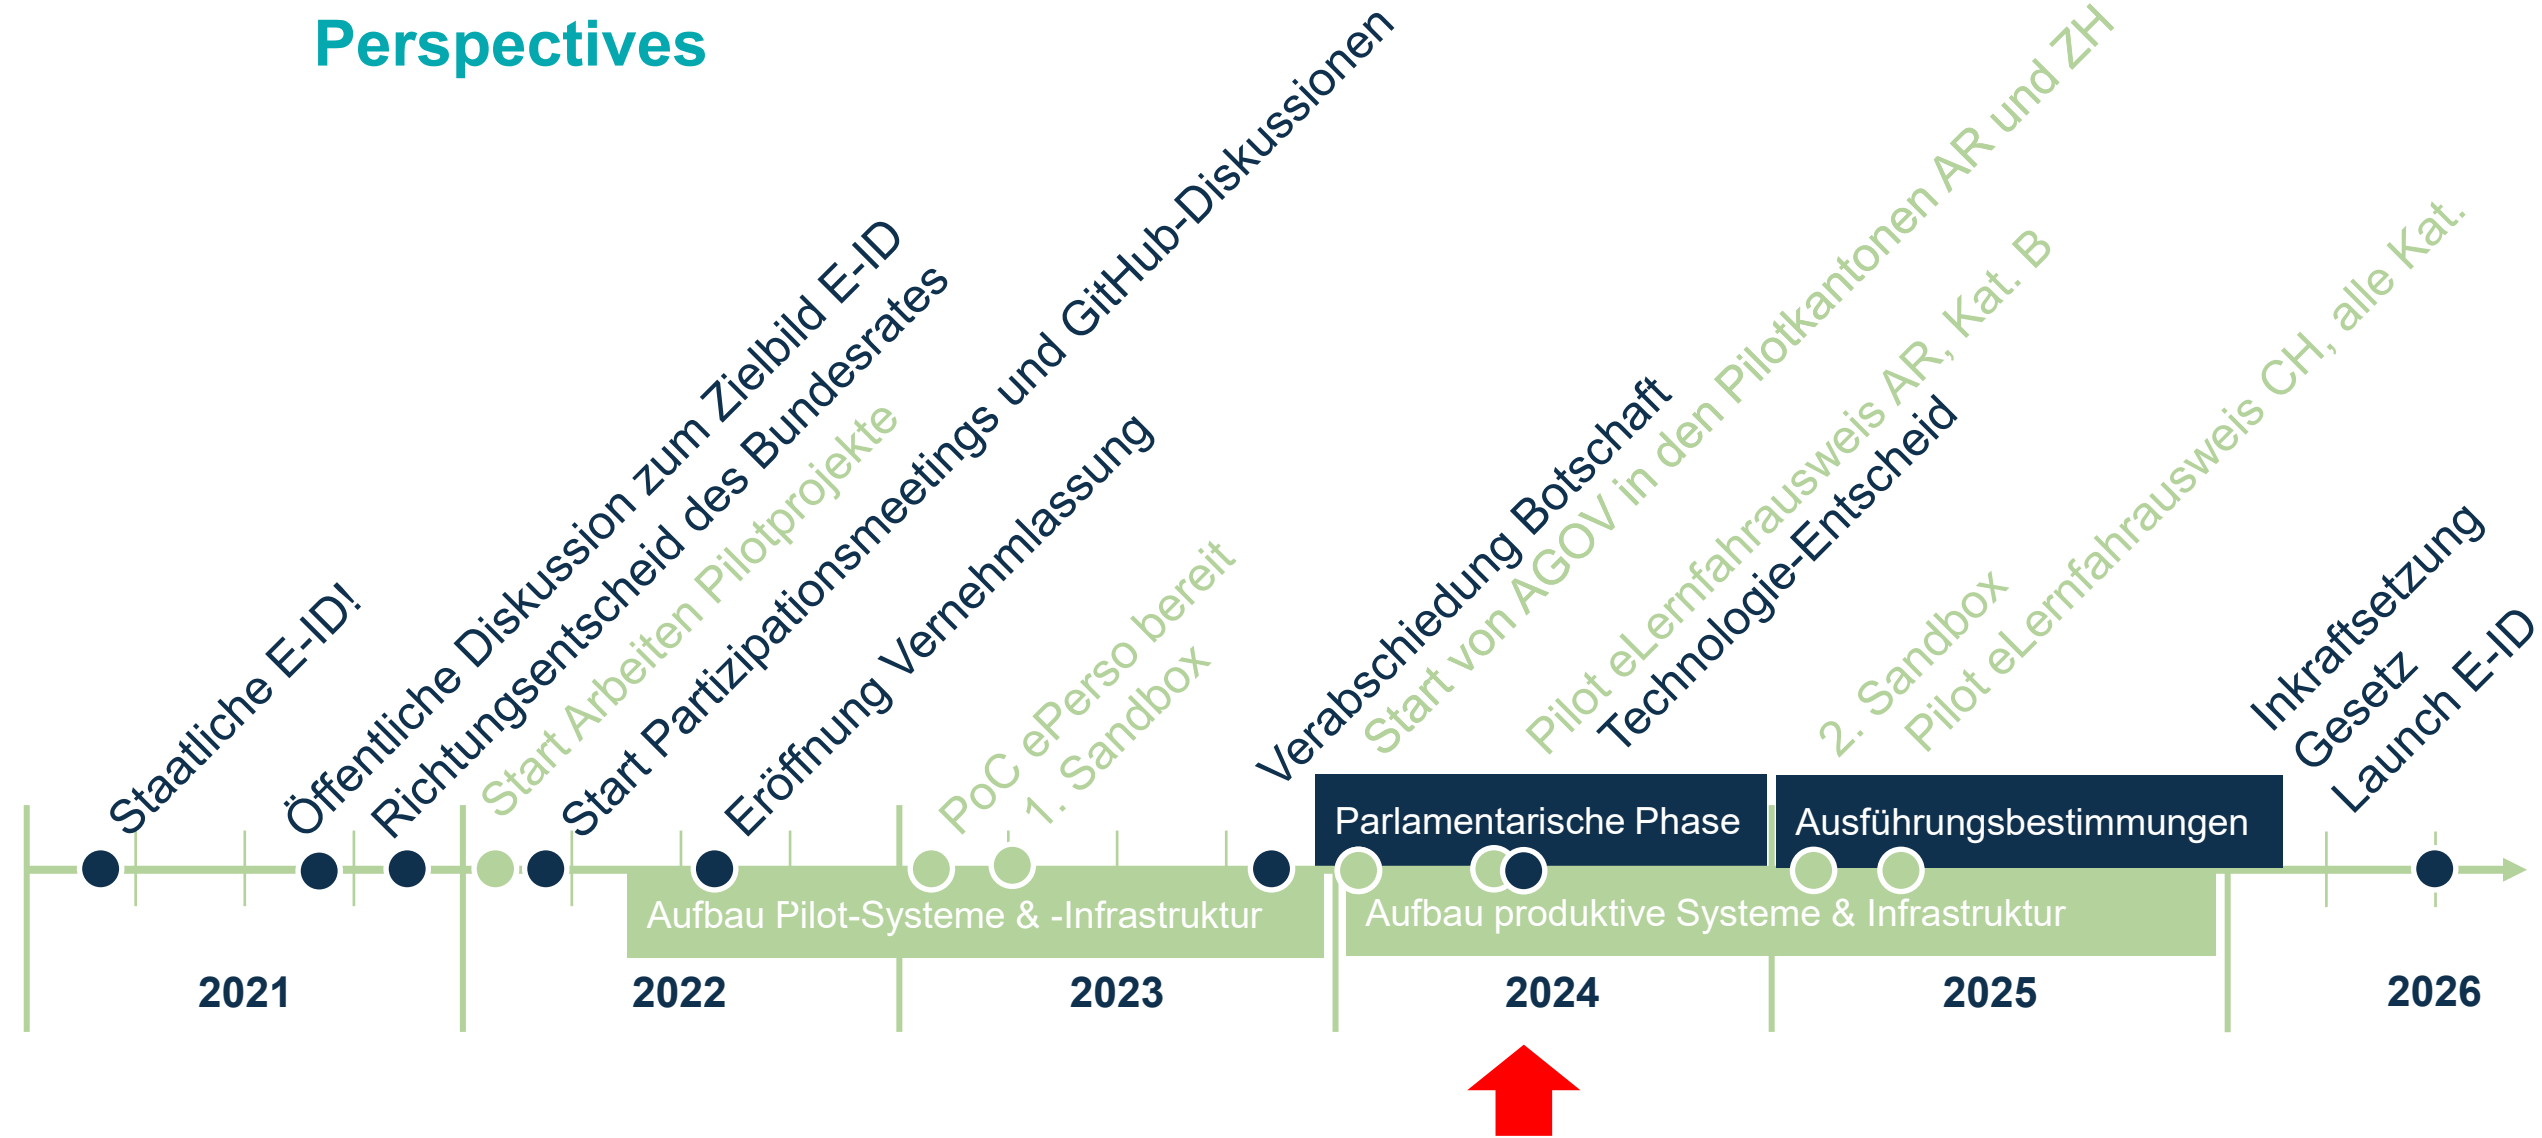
Perspectives

Staatliche E-ID!
Öffentliche Diskussion zum Zielbild E-ID
Richtungsentscheid des Bundesrates
Start Arbeiten Pilotprojekte
Start Partizipationsmeetings und GitHub-Diskussionen
Eröffnung Vernehmlassung
PoC ePerso bereit
1. Sandbox
Verabschiedung Botschaft
Start von AGOV in den Pilotkantonen AR und ZH
Pilot eLernfahrausweis AR, Kat. B
Technologie-Entscheid
2. Sandbox
Pilot eLernfahrausweis CH, alle Kat.
Inkraftsetzung Gesetz
Launch E-ID

Parlamentarische Phase
Ausführungsbestimmungen
Aufbau Pilot-Systeme & -Infrastruktur
Aufbau produktive Systeme & Infrastruktur

2021
2022
2023
2024
2025
2026